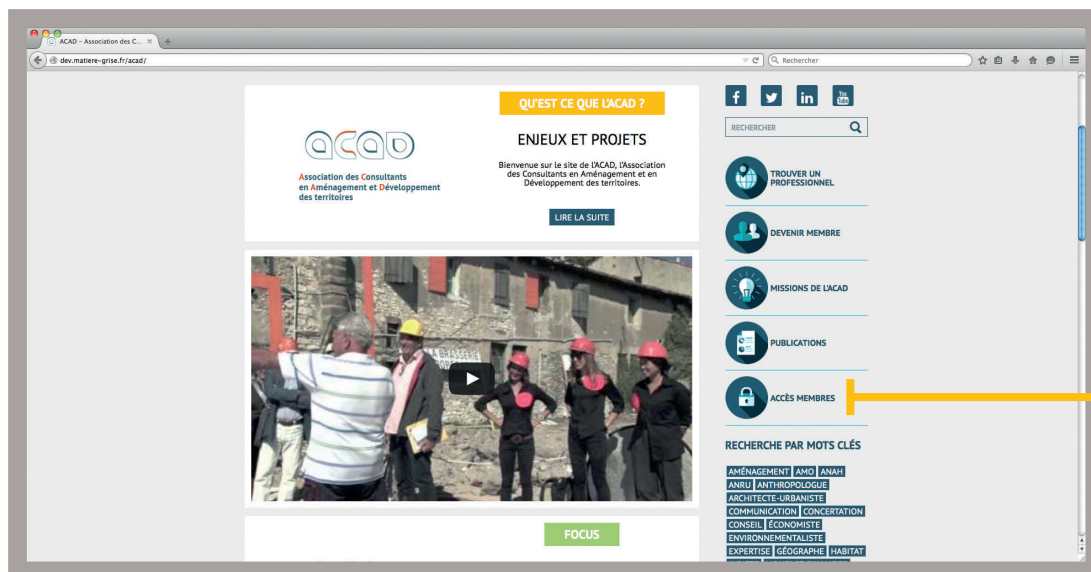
ACAD – Association des C...

dev.matiere-grise.fr/acad/

Rechercher

acad

Association des Consultants en Aménagement et Développement des territoires

QU'EST CE QUE L'ACAD ?

ENJEUX ET PROJETS

Bienvenue sur le site de l'ACAD, l'Association des Consultants en Aménagement et en Développement des territoires.

LIRE LA SUITE

FOCUS

RECHERCHER

TROUVER UN PROFESSIONNEL

DEVENIR MEMBRE

MISSIONS DE L'ACAD

PUBLICATIONS

ACCÈS MEMBRES

RECHERCHE PAR MOTS CLÉS

AMÉNAGEMENT AMO ANAH ANRU ANTHROPOLOGUE ARCHITECTE-URBANISTE COMMUNICATION CONCERTATION CONSEIL ÉCONOMISTE ENVIRONNEMENTALISTE EXPERTISE GÉOGRAPHE HABITAT